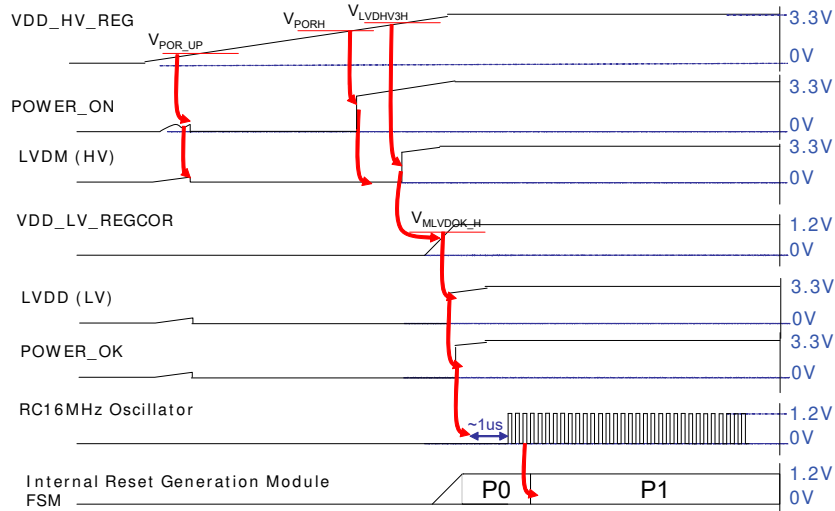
VDD_HV_REG
$V_{POR\_UP}$
$V_{PORH}$
$V_{LVDHV3H}$
3.3V
0V
POWER_ON
3.3V
0V
LVDM (HV)
3.3V
0V
VDD_LV_REGCOR
$V_{MLVDOK\_H}$
1.2V
0V
LVDD (LV)
3.3V
0V
POWER_OK
3.3V
0V
RC16MHz Oscillator
~1us
1.2V
0V
Internal Reset Generation Module FSM
P0
P1
1.2V
0V